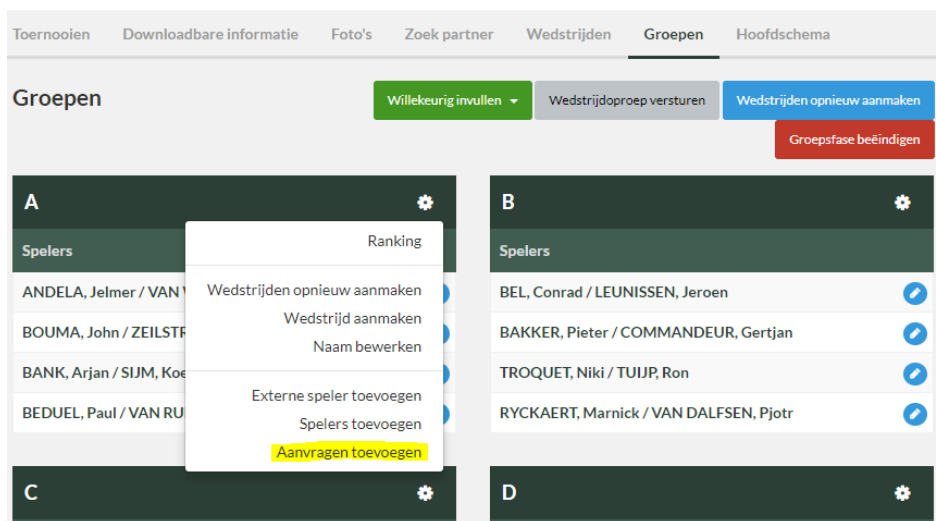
Toernooien Downloadbare informatie Foto's Zoek partner Wedstrijden Groepen Hoofdschema

Groepen

Willekeurig invullen

Wedstrijdoproep versturen

Wedstrijden opnieuw aanmaken

Groepsfase beëindigen

A

Spelers

ANDELA, Jelmer / VAN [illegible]

BOUMA, John / ZEILSTR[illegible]

BANK, Arjan / SIJM, Koe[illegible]

BEDUEL, Paul / VAN RU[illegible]

Ranking

Wedstrijden opnieuw aanmaken

Wedstrijd aanmaken

Naam bewerken

Externe speler toevoegen

Spelers toevoegen

Aanvragen toevoegen

B

Spelers

BEL, Conrad / LEUNISSEN, Jeroen

BAKKER, Pieter / COMMANDEUR, Gertjan

TROQUET, Niki / TUIJP, Ron

RYCKAERT, Marnick / VAN DALFSEN, Pjotr

C

D